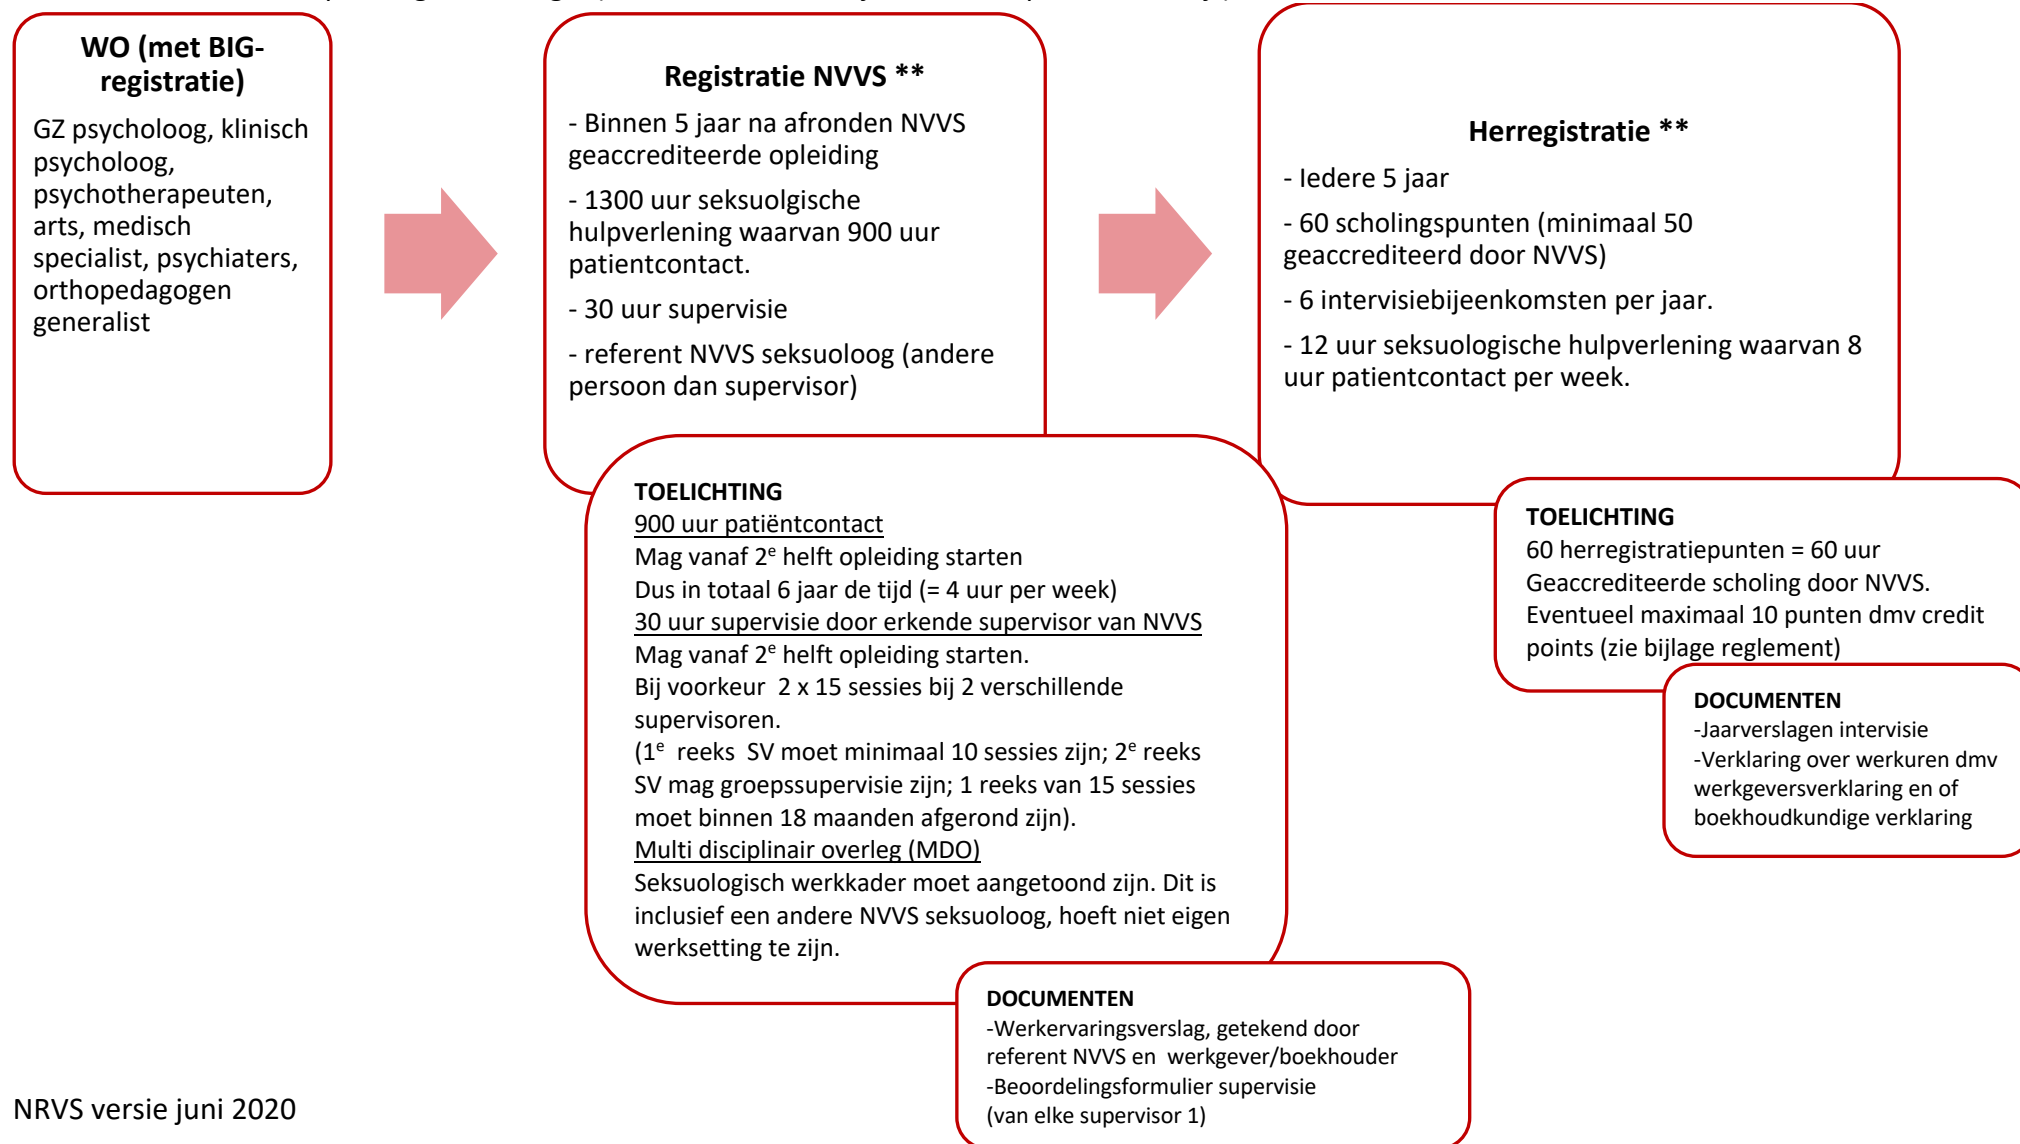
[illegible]

WO (met BIG-registratie)

GZ psycholoog, klinisch psycholoog, psychotherapeuten, arts, medisch specialist, psychiaters, orthopedagogen generalist

Registratie NVVS **

- Binnen 5 jaar na afronden NVVS geaccrediteerde opleiding

- 1300 uur seksuolgische hulpverlening waarvan 900 uur patientcontact.

- 30 uur supervisie

- referent NVVS seksuoloog (andere persoon dan supervisor)

Herregistratie **

- Iedere 5 jaar

- 60 scholingspunten (minimaal 50 geaccrediteerd door NVVS)

- 6 intervisiebijeenkomsten per jaar.

- 12 uur seksuologische hulpverlening waarvan 8 uur patientcontact per week.

TOELICHTING
900 uur patiëntcontact
Mag vanaf 2$^e$ helft opleiding starten
Dus in totaal 6 jaar de tijd (= 4 uur per week)
30 uur supervisie door erkende supervisor van NVVS
Mag vanaf 2$^e$ helft opleiding starten.
Bij voorkeur 2 x 15 sessies bij 2 verschillende supervisoren.
(1$^e$ reeks SV moet minimaal 10 sessies zijn; 2$^e$ reeks SV mag groepssupervisie zijn; 1 reeks van 15 sessies moet binnen 18 maanden afgerond zijn).
Multi disciplinair overleg (MDO)
Seksuologisch werkkader moet aangetoond zijn. Dit is inclusief een andere NVVS seksuoloog, hoeft niet eigen werksetting te zijn.

TOELICHTING
60 herregistratiepunten = 60 uur Geaccrediteerde scholing door NVVS.
Eventueel maximaal 10 punten dmv credit points (zie bijlage reglement)

DOCUMENTEN
-Jaarverslagen intervisie
-Verklaring over werkuren dmv werkgeversverklaring en of boekhoudkundige verklaring

DOCUMENTEN
-Werkervaringsverslag, getekend door referent NVVS en werkgever/boekhouder
-Beoordelingsformulier supervisie (van elke supervisor 1)

NRVS versie juni 2020